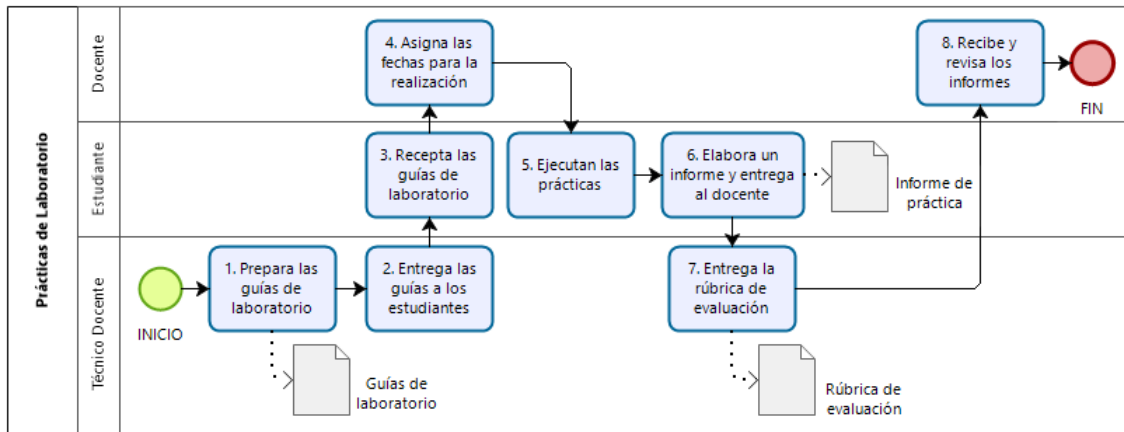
Prácticas de Laboratorio

Docente

Estudiante

Técnico Docente

INICIO

1. Prepara las guías de laboratorio

Guías de laboratorio

2. Entrega las guías a los estudiantes

3. Recepta las guías de laboratorio

4. Asigna las fechas para la realización

5. Ejecutan las prácticas

6. Elabora un informe y entrega al docente

Informe de práctica

7. Entrega la rúbrica de evaluación

Rúbrica de evaluación

8. Recibe y revisa los informes

FIN